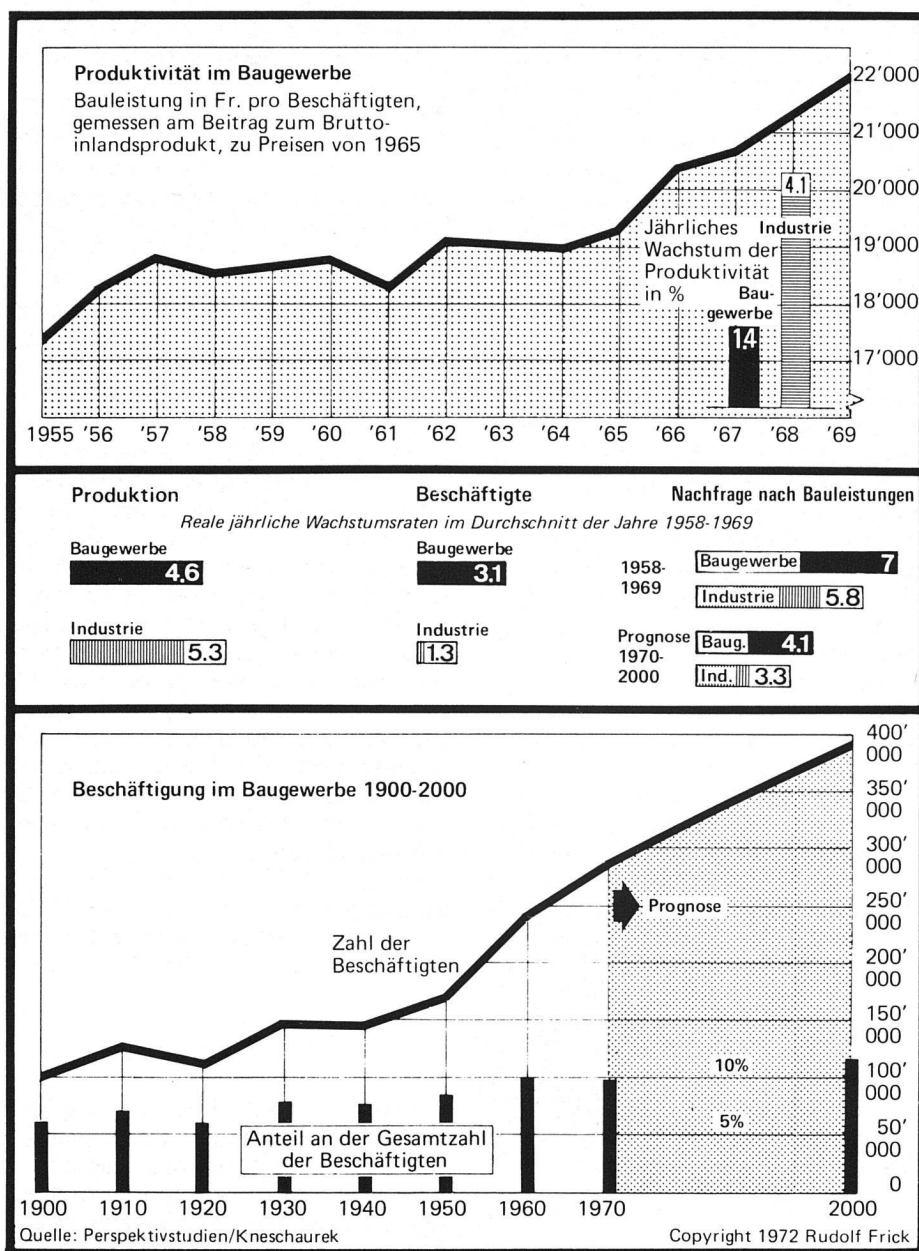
Produktivität im Baugewerbe

Bauleistung in Fr. pro Beschäftigten, gemessen am Beitrag zum Bruttoinlandsprodukt, zu Preisen von 1965

22'000
21'000
20'000
19'000
18'000
17'000

4.1
Industrie

Jährliches Wachstum der Produktivität in %

Baugewerbe

1.4

1955 '56 '57 '58 '59 '60 '61 '62 '63 '64 '65 '66 '67 '68 '69

Produktion

Beschäftigte

Nachfrage nach Bauleistungen

Reale jährliche Wachstumsraten im Durchschnitt der Jahre 1958-1969

Baugewerbe
4.6

Industrie
5.3

Baugewerbe
3.1

Industrie
1.3

1958-1969
Baugewerbe 7
Industrie 5.8

Prognose 1970-2000
Baug. 4.1
Ind. 3.3

Beschäftigung im Baugewerbe 1900-2000

400'000
350'000
300'000
250'000
200'000
150'000
100'000
50'000
0

Prognose

Zahl der Beschäftigten

10%

5%

Anteil an der Gesamtzahl der Beschäftigten

1900 1910 1920 1930 1940 1950 1960 1970 2000

Quelle: Perspektivstudien/Kneschaurek

Copyright 1972 Rudolf Frick